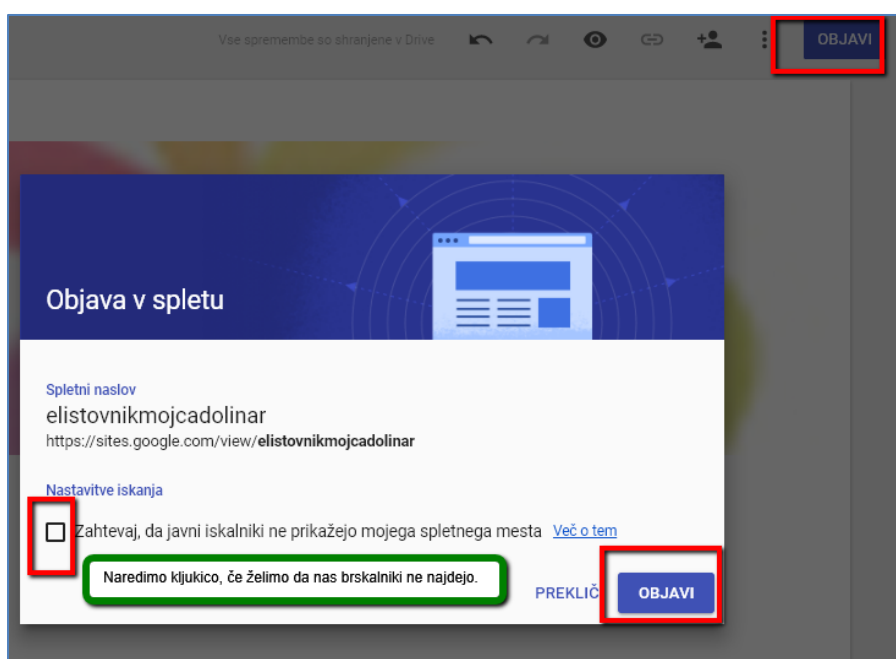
Vse spremembe so shranjene v Drive

OBJAVI

Objava v spletu

Spletni naslov

elistovnikmojcadolinar

https://sites.google.com/view/elistovnikmojcadolinar

Nastavitve iskanja

Zahtevaj, da javni iskalniki ne prikažejo mojega spletnega mesta Več o tem

Naredimo kljukico, če želimo da nas brskalniki ne najdejo.

PREKLIČ

OBJAVI